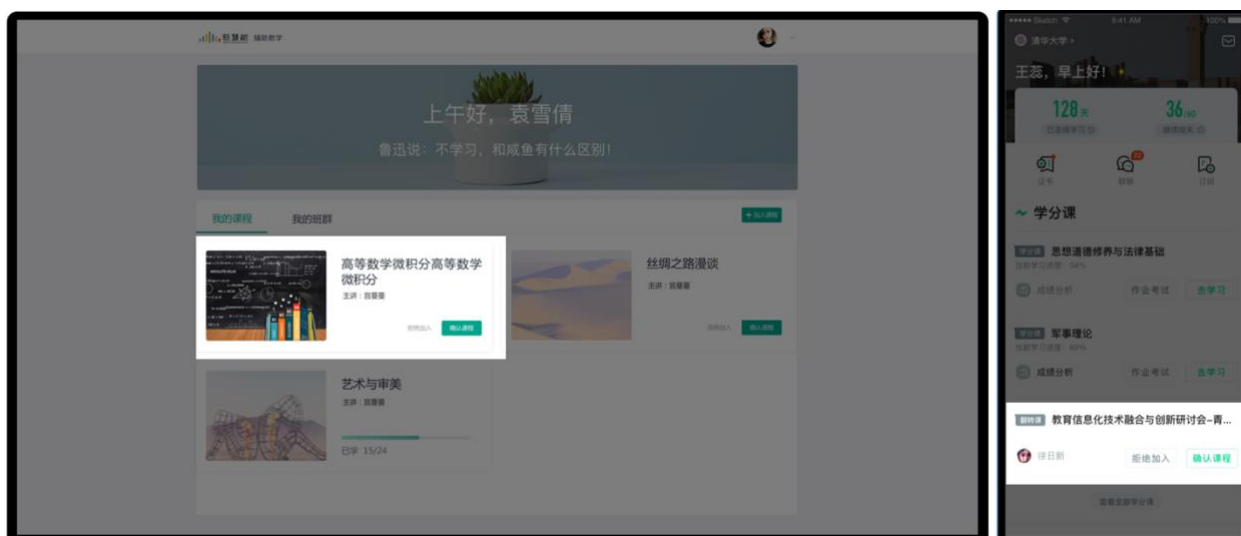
超星 辅助教学

上午好，袁雪倩

鲁迅说：不学习，和咸鱼有什么区别！

我的课程 我的班群

+ 加入课程

高等数学微积分高等数学微积分

主讲：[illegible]

拒绝加入 确认课程

丝绸之路漫谈

主讲：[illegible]

拒绝加入 确认课程

艺术与审美

主讲：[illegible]

已学 15/24

••••• Sketch 9:41 AM 100%

清华大学 ›

王蕊，早上好！

128天

已连续学习

36/60

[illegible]

证书 群聊 日程

学分课

学分课 思想道德修养与法律基础

当前学习进度：54%

成绩分析 作业考试 去学习

学分课 军事理论

当前学习进度：60%

成绩分析 作业考试 去学习

翻转课 教育信息化技术融合与创新研讨会-青...

徐日新

拒绝加入 确认课程

查看全部学分课